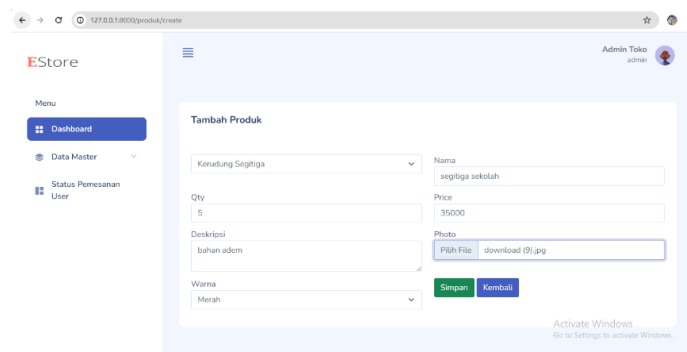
127.0.0.1:8000/produk/create

EStore

Menu

Dashboard

Data Master

Status Pemesanan User

Admin Toko
admin

Tambah Produk

Kerudung Segitiga

Nama
segitiga sekolah

Qty
5

Price
35000

Deskripsi
bahan adem

Photo
Pilih File download (9).jpg

Warna
Merah

Simpan Kembali

Activate Windows
Go to Settings to activate Windows.